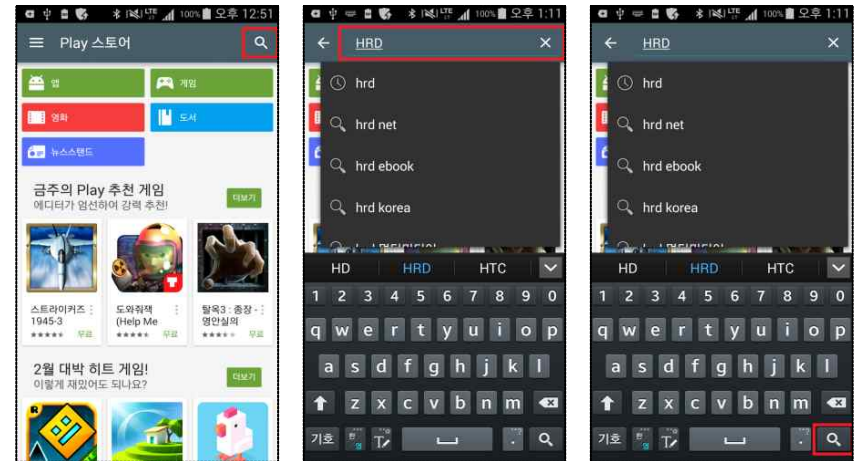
100% 오후 12:51

Play 스토어

앱
게임
영화
도서
뉴스스탠드

금주의 Play 추천 게임
에디터가 엄선하는 강력 추천!
더보기

스트라이커즈 1945-3
무료
도와줘잭 (Help Me
무료
탈옥3 : 종장 - 영안실의
무료

2월 대박 히트 게임!
이렇게 재밌어도 되나요?
더보기

100% 오후 1:11

HRD

hrd
hrd net
hrd ebook
hrd korea

HD HRD HTC

1 2 3 4 5 6 7 8 9 0
q w e r t y u i o p
a s d f g h j k l
z x c v b n m
기호 .

100% 오후 1:11

HRD

hrd
hrd net
hrd ebook
hrd korea

HD HRD HTC

1 2 3 4 5 6 7 8 9 0
q w e r t y u i o p
a s d f g h j k l
z x c v b n m
기호 .